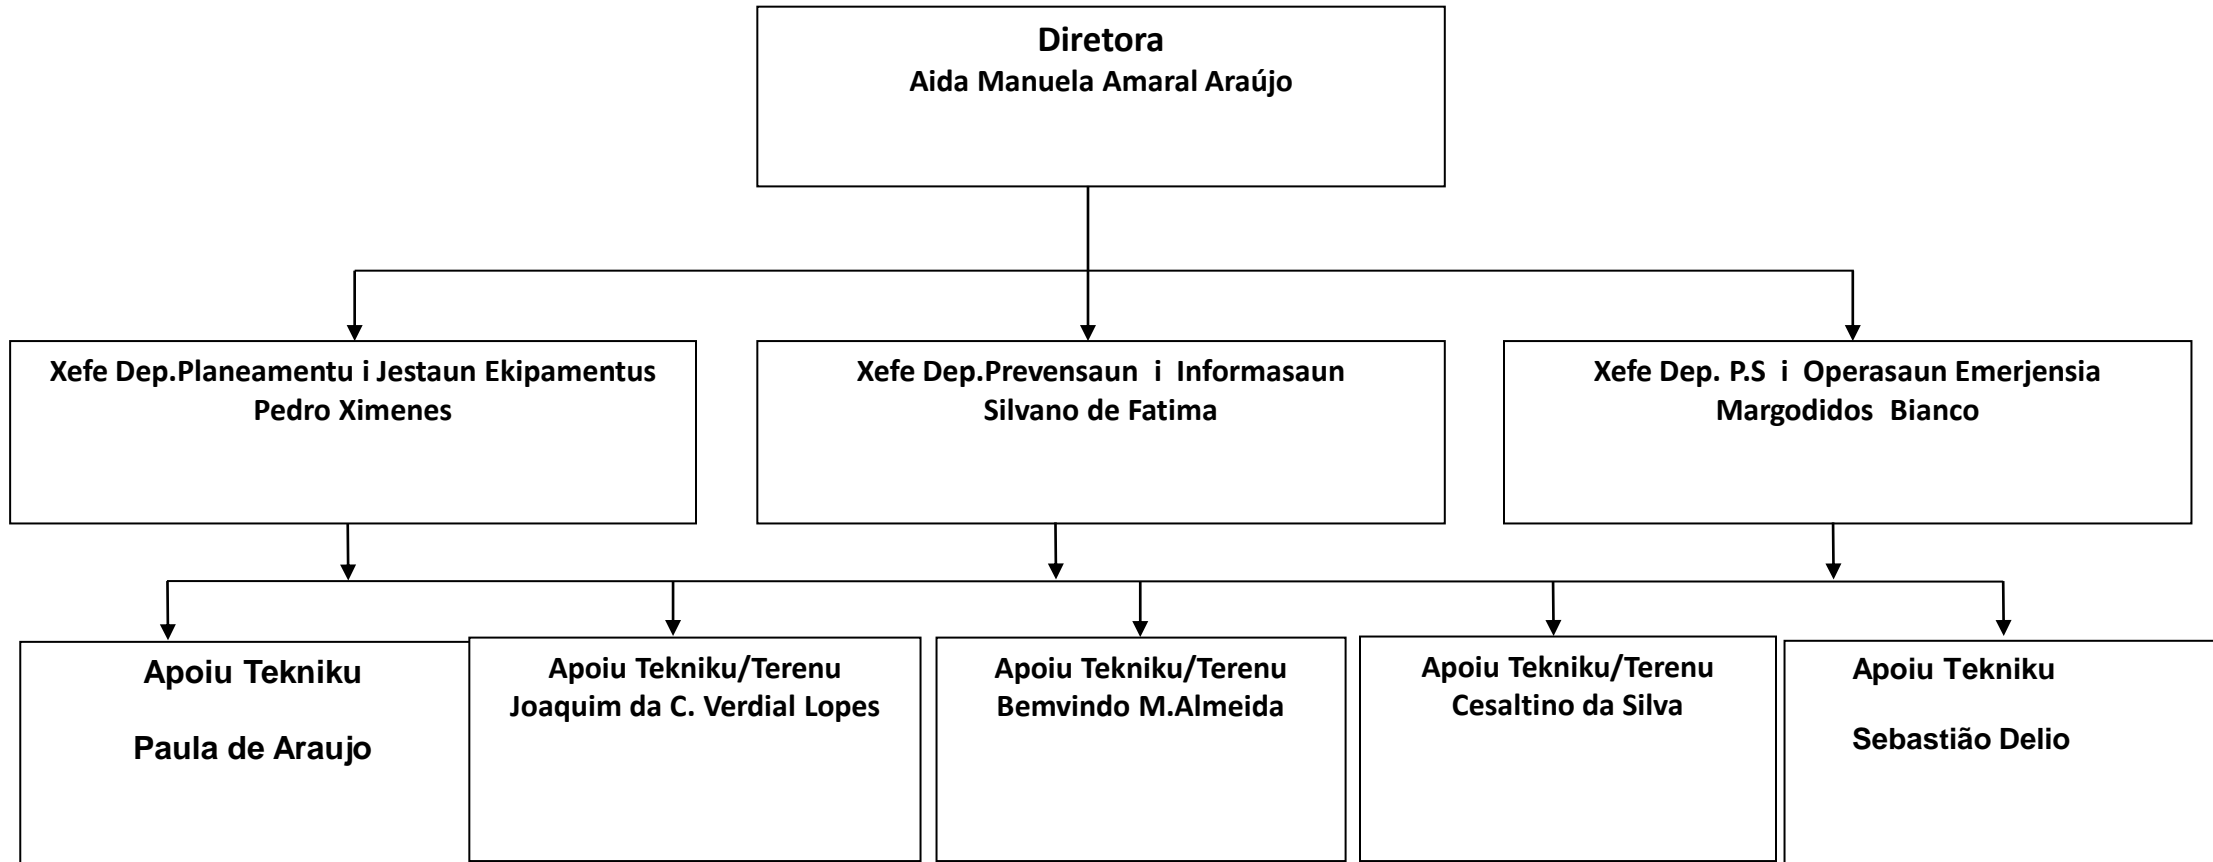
Diretora
Aida Manuela Amaral Araújo

Xefe Dep.Planeamentu i Jestaun Ekipamentus
Pedro Ximenes

Xefe Dep.Prevensaun i Informasaun
Silvano de Fatima

Xefe Dep. P.S i Operasaun Emerjensia
Margodidos Bianco

Apoiu Tekniku
Paula de Araujo

Apoiu Tekniku/Terenu
Joaquim da C. Verdial Lopes

Apoiu Tekniku/Terenu
Bemvindo M.Almeida

Apoiu Tekniku/Terenu
Cesaltino da Silva

Apoiu Tekniku
Sebastião Delio